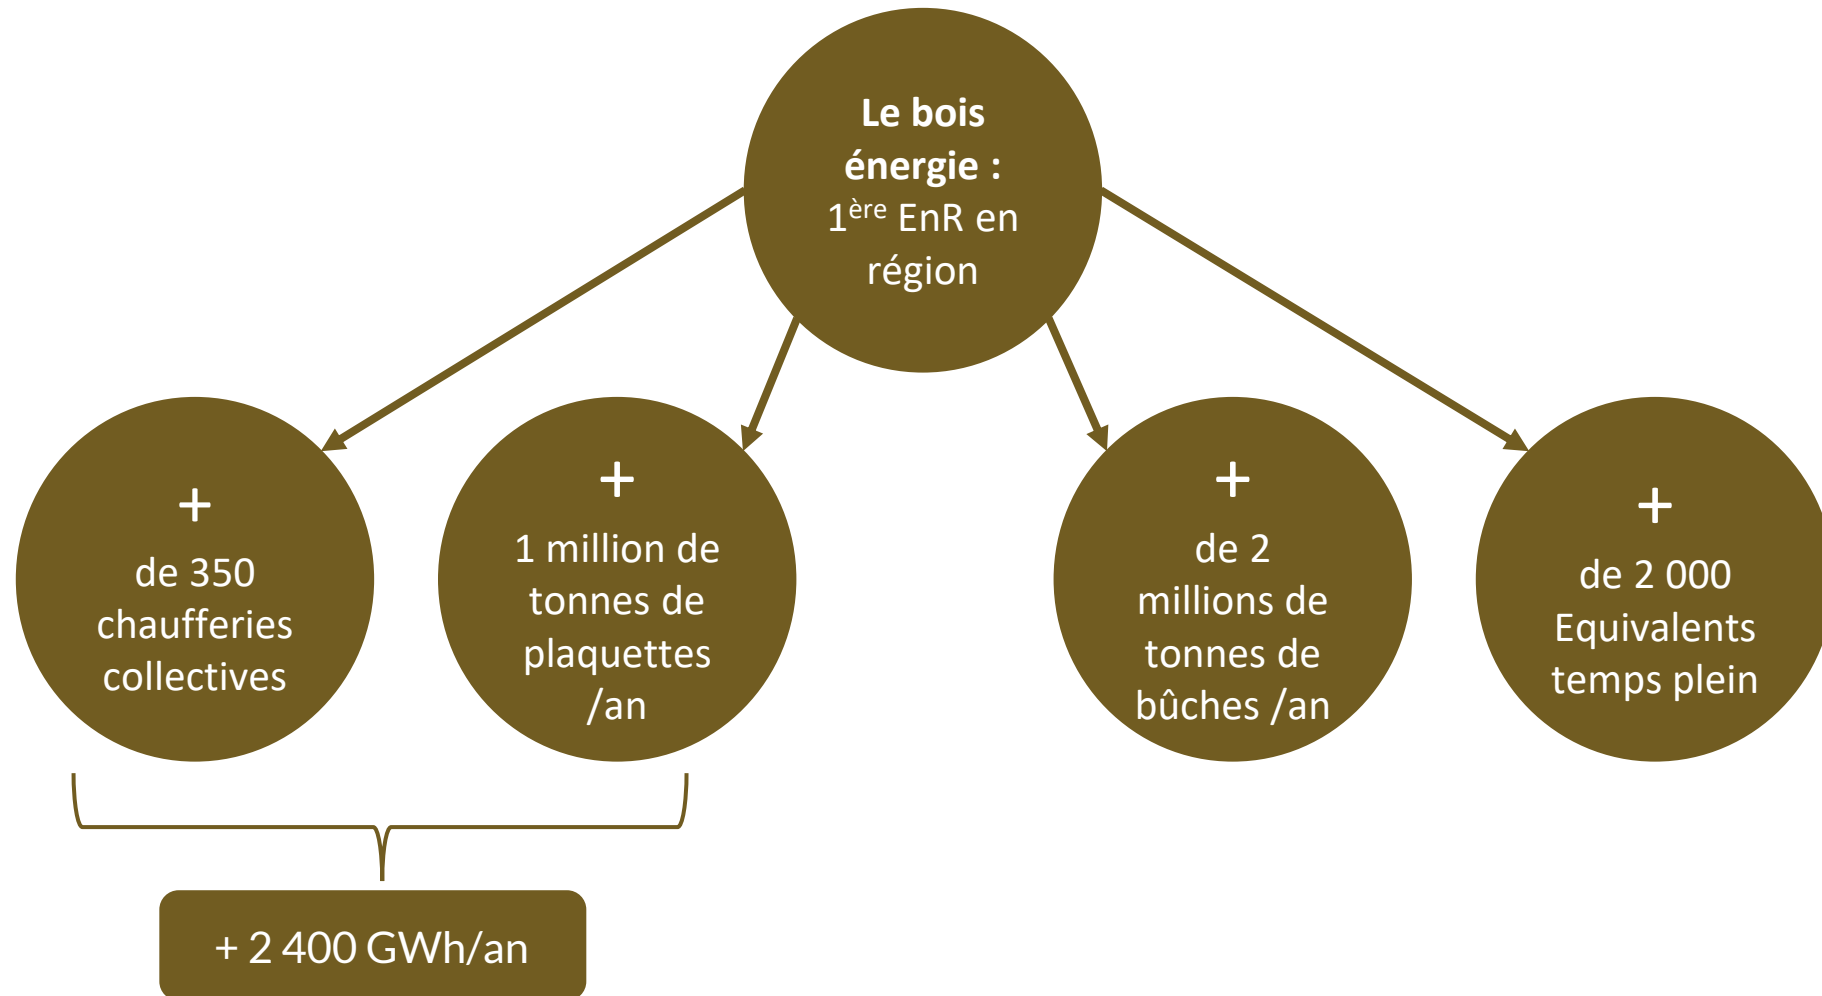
**Le bois énergie :**
1$^{ère}$ EnR en région

+
de 350 chaufferies collectives

+
1 million de tonnes de plaquettes /an

+
de 2 millions de tonnes de bûches /an

+
de 2 000 Equivalents temps plein

+ 2 400 GWh/an